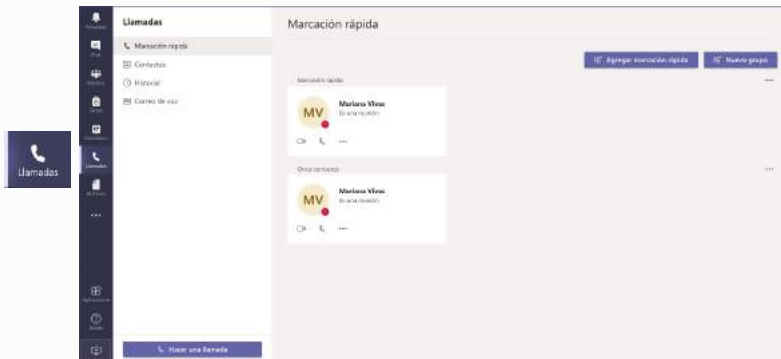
Llamadas

Llamadas

Marcación rápida

Contactos

Historial

Correo de voz

Marcación rápida

Agregar marcación rápida

Nuevo grupo

Marcación rápida

MV

Mariana Vives

En una reunión

Otros contactos

MV

Mariana Vives

En una reunión

Hacer una llamada